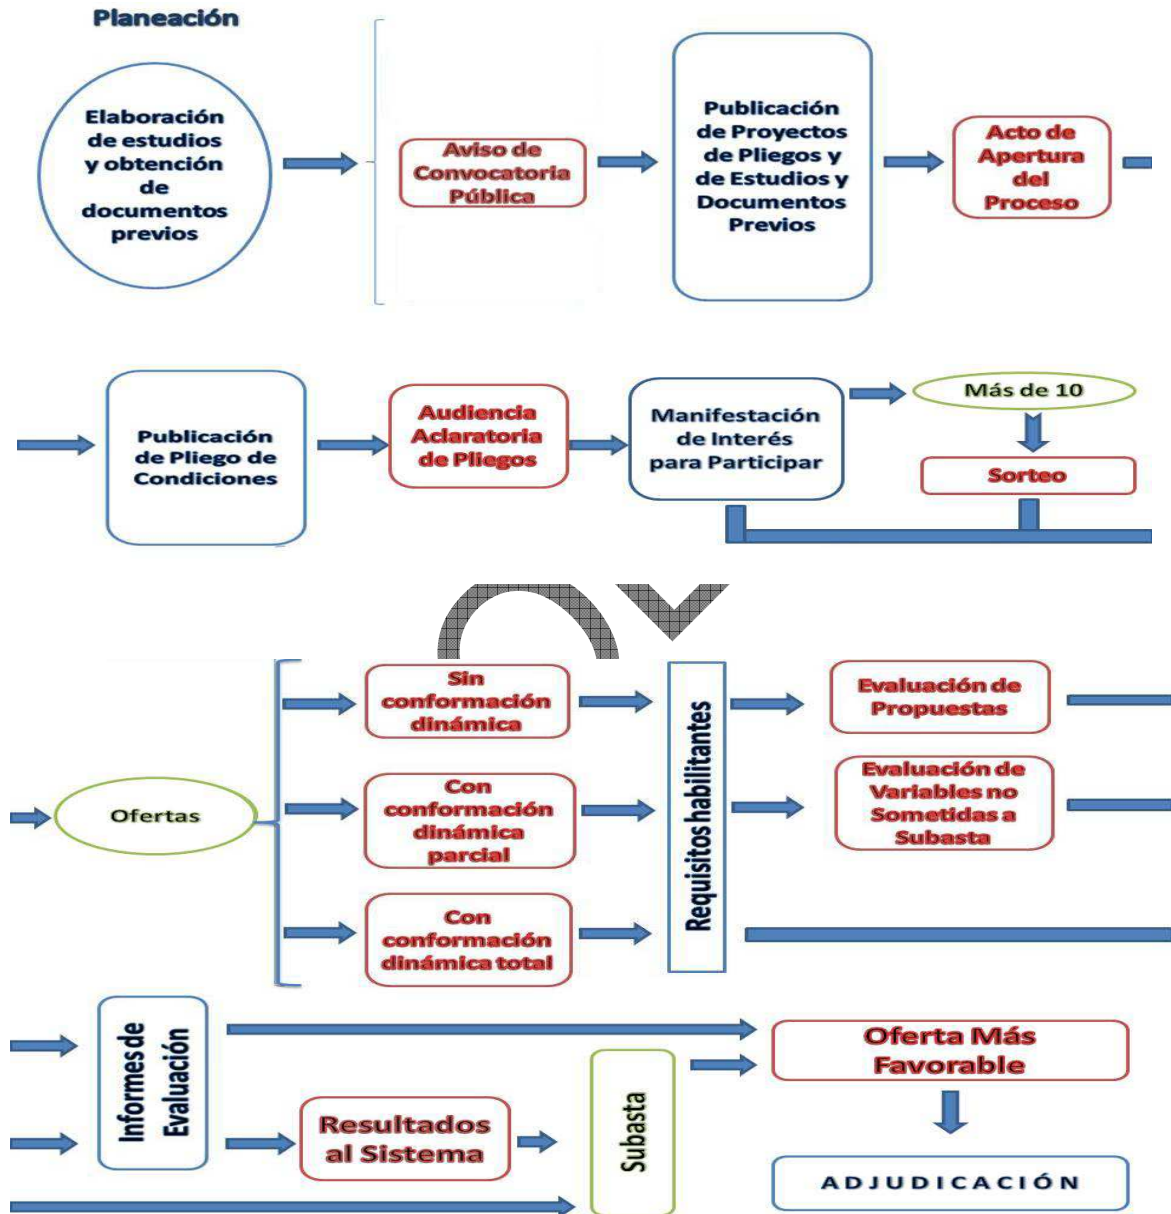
Planeación

Elaboración de estudios y obtención de documentos previos

Aviso de Convocatoria Pública

Publicación de Proyectos de Pliegos y de Estudios y Documentos Previos

Acto de Apertura del Proceso

Publicación de Pliego de Condiciones

Audiencia Aclaratoria de Pliegos

Manifestación de Interés para Participar

Más de 10

Sorteo

Ofertas

Sin conformación dinámica

Con conformación dinámica parcial

Con conformación dinámica total

Requisitos habilitantes

Evaluación de Propuestas

Evaluación de Variables no Sometidas a Subasta

Informes de Evaluación

Resultados al Sistema

Subasta

Oferta Más Favorable

ADJUDICACIÓN